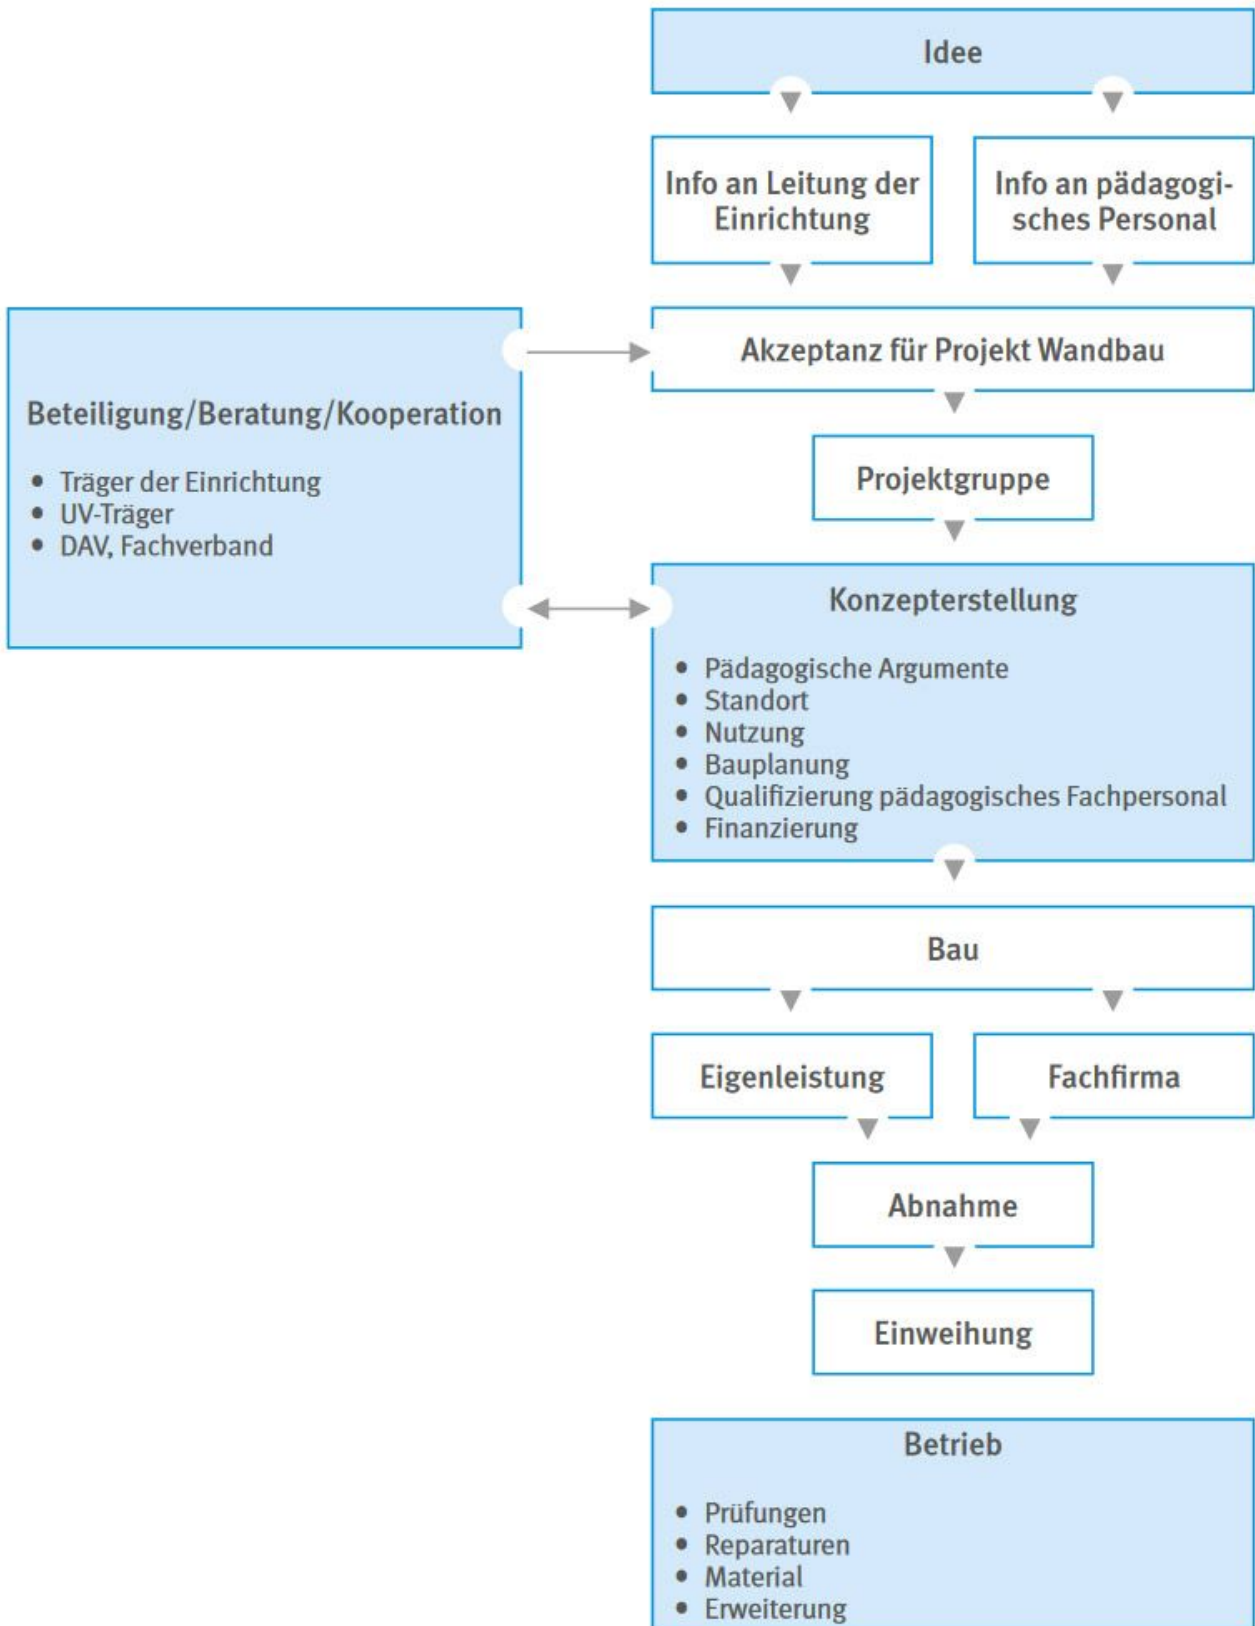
Idee

Info an Leitung der Einrichtung

Info an pädagogisches Personal

Beteiligung/Beratung/Kooperation

- Träger der Einrichtung
- UV-Träger
- DAV, Fachverband

Akzeptanz für Projekt Wandbau

Projektgruppe

Konzepterstellung

- Pädagogische Argumente
- Standort
- Nutzung
- Bauplanung
- Qualifizierung pädagogisches Fachpersonal
- Finanzierung

Bau

Eigenleistung

Fachfirma

Abnahme

Einweihung

Betrieb

- Prüfungen
- Reparaturen
- Material
- Erweiterung